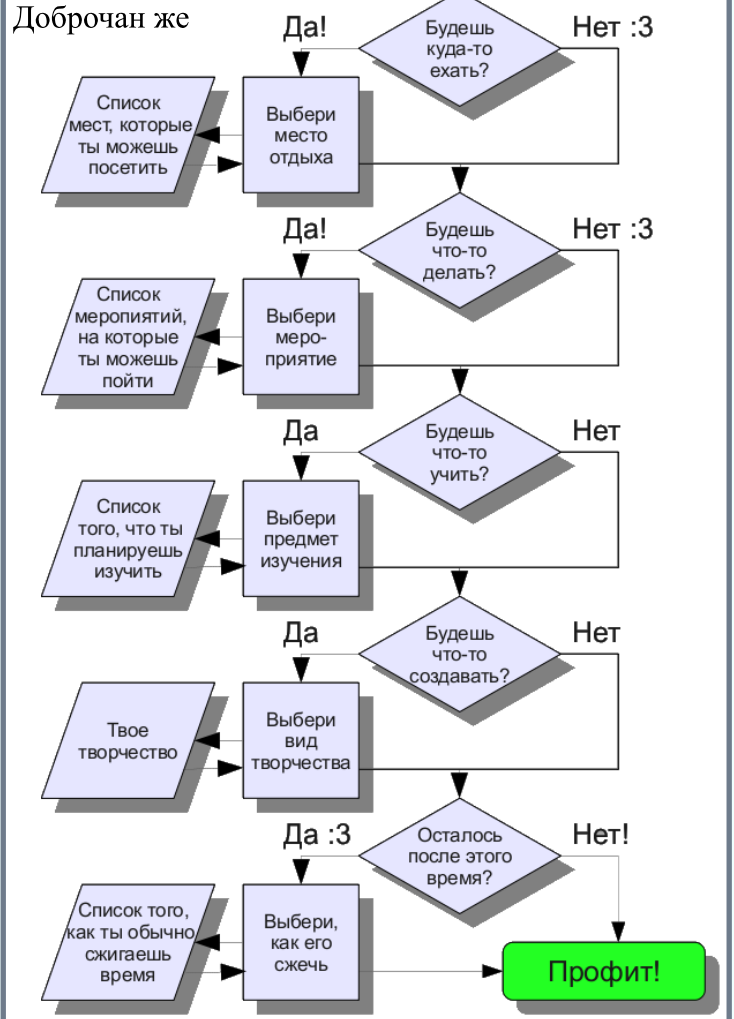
Доброчан же

Будешь куда-то ехать?

Да!

Нет :3

Выбери место отдыха

Список мест, которые ты можешь посетить

Будешь что-то делать?

Да!

Нет :3

Выбери мероприятие

Список мероприятий, на которые ты можешь пойти

Будешь что-то учить?

Да

Нет

Выбери предмет изучения

Список того, что ты планируешь изучить

Будешь что-то создавать?

Да

Нет

Выбери вид творчества

Твое творчество

Осталось после этого время?

Да :3

Нет!

Выбери, как его сжечь

Список того, как ты обычно сжигаешь время

Профит!